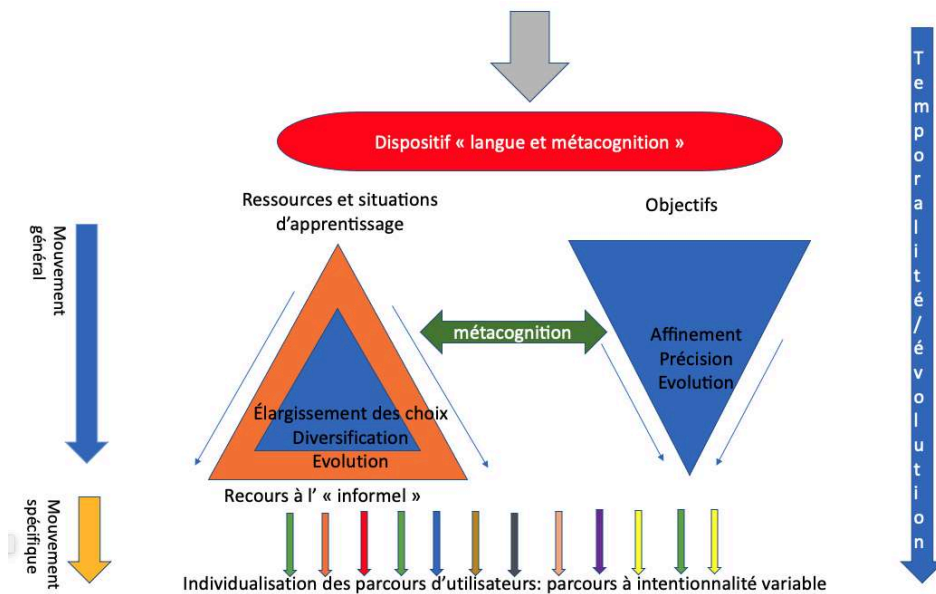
Dispositif « langue et métacognition »

Ressources et situations d'apprentissage

Objectifs

Mouvement général

métacognition

Affinement
Précision
Evolution

Élargissement des choix
Diversification
Evolution

Recours à l' « informel »

Mouvement spécifique

Individualisation des parcours d'utilisateurs: parcours à intentionnalité variable

Temporalité/évolution